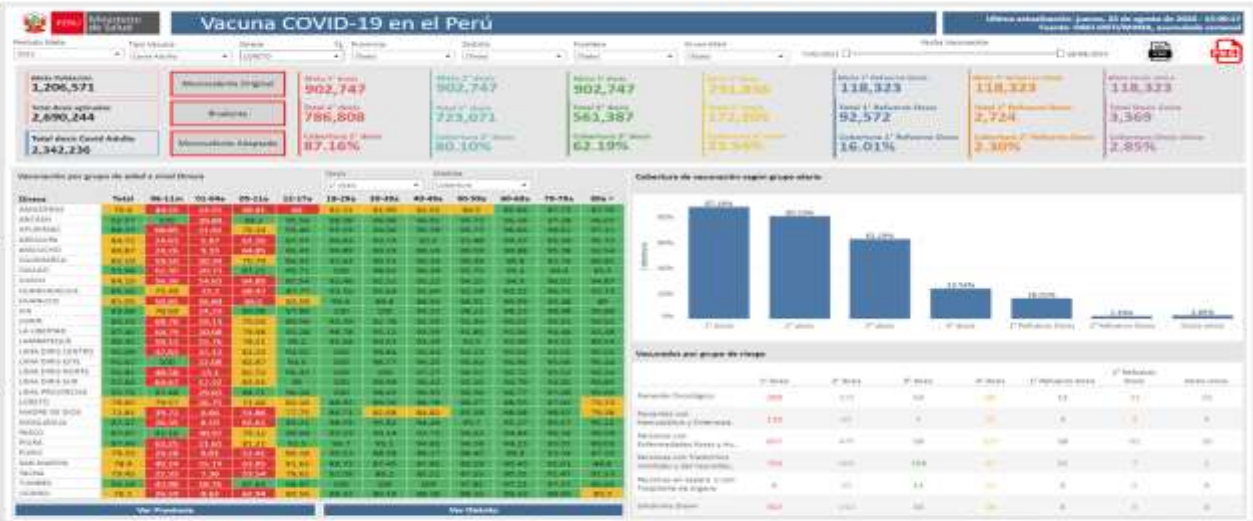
PERÚ Ministerio de Salud

Vacuna COVID-19 en el Perú

Última actualización: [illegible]
Fuente: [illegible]

Periodo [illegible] | Tipo Vacuna | Diresa | Provincia | Distrito | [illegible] | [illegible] | Fecha Vacunación
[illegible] | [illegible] | LORETO | (Todo) | (Todo) | (Todo) | (Todo)

Meta Población
1,206,571

Total dosis aplicadas
2,690,244

Total dosis Covid Adulto
2,342,236

Vacunación Original

Bivalente

Vacunación Adaptada

Meta 1° dosis
902,747
Total 1° dosis
786,808
Cobertura 1° dosis
87.16%

Meta 2° dosis
902,747
Total 2° dosis
723,071
Cobertura 2° dosis
80.10%

Meta 3° dosis
902,747
Total 3° dosis
561,387
Cobertura 3° dosis
62.19%

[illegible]
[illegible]
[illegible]
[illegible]
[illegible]
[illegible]

Meta 1° Refuerzo dosis
118,323
Total 1° Refuerzo dosis
92,572
Cobertura 1° Refuerzo dosis
16.01%

Meta 2° Refuerzo dosis
118,323
Total 2° Refuerzo dosis
2,724
Cobertura 2° Refuerzo dosis
2.30%

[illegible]
118,323
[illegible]
3,369
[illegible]
2.85%

Vacunación por grupo de edad y nivel Diresa

Cobertura de vacunación según grupo etario

Vacunados por grupo de riesgo

Ver Provincia

Ver Distrito